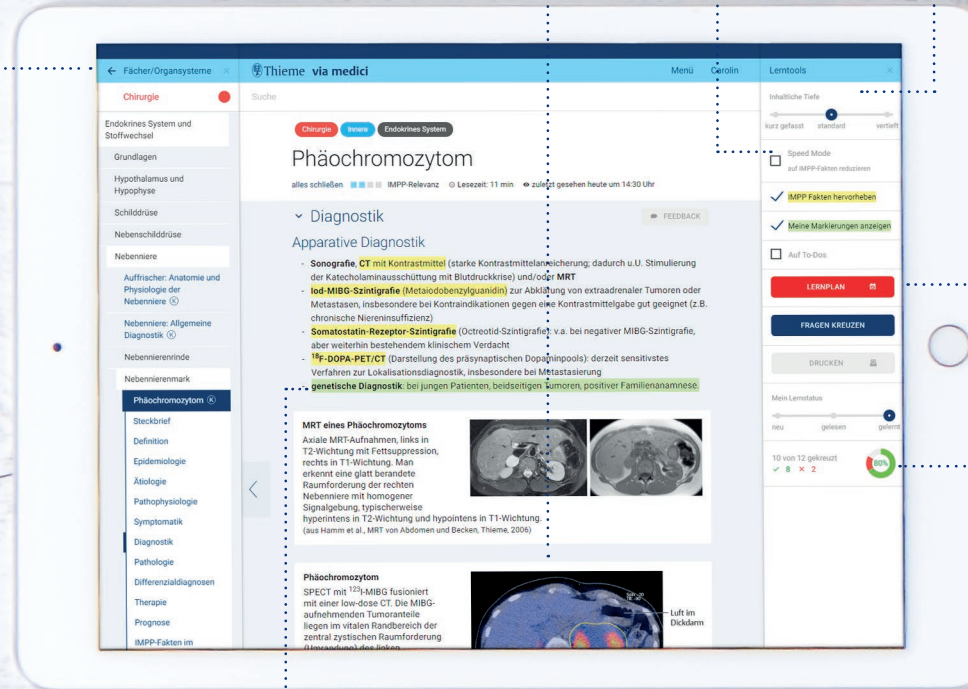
← Fächer/Organsysteme ×

Chirurgie

Endokrines System und Stoffwechsel

Grundlagen

Hypothalamus und Hypophyse

Schilddrüse

Nebenschilddrüse

Nebenniere

Auffrischer: Anatomie und Physiologie der Nebenniere

Nebenniere: Allgemeine Diagnostik

Nebennierenrinde

Nebennierenmark

Phäochromozytom

Steckbrief

Definition

Epidemiologie

Ätiologie

Pathophysiologie

Symptomatik

Diagnostik

Pathologie

Differenzialdiagnosen

Therapie

Prognose

IMPP-Fakten im

Thieme via medici

Menü Carolin

Suche

Chirurgie Innere Endokrines System

Phäochromozytom

alles schließen IMPP-Relevanz Lesezeit: 11 min zuletzt gesehen heute um 14:30 Uhr

Diagnostik

FEEDBACK

Apparative Diagnostik

- Sonografie, CT mit Kontrastmittel (starke Kontrastmittelanreicherung; dadurch u.U. Stimulierung der Katecholaminausschüttung mit Blutdruckkrise) und/oder MRT
- Iod-MIBG-Szintigrafie (Metaiodobenzylguanidin) zur Abklärung von extraadrenaler Tumoren oder Metastasen, insbesondere bei Kontraindikationen gegen eine Kontrastmittelgabe gut geeignet (z.B. chronische Niereninsuffizienz)
- Somatostatin-Rezeptor-Szintigrafie (Octreotid-Szintigrafie): v.a. bei negativer MIBG-Szintigrafie, aber weiterhin bestehendem klinischem Verdacht
- $^{18}$F-DOPA-PET/CT (Darstellung des präsynaptischen Dopaminpools): derzeit sensitivstes Verfahren zur Lokalisationsdiagnostik, insbesondere bei Metastasierung
- genetische Diagnostik: bei jungen Patienten, beidseitigen Tumoren, positiver Familienanamnese.

MRT eines Phäochromozytoms
Axiale MRT-Aufnahmen, links in T2-Wichtung mit Fettsuppression, rechts in T1-Wichtung. Man erkennt eine glatt berandete Raumforderung der rechten Nebenniere mit homogener Signalgebung, typischerweise hyperintens in T2-Wichtung und hypointens in T1-Wichtung.
(aus Hamm et al., MRT von Abdomen und Becken, Thieme, 2006)

Phäochromozytom
SPECT mit $^{123}$I-MIBG fusioniert mit einer low-dose CT. Die MIBG-aufnehmenden Tumoranteile liegen im vitalen Randbereich der zentral zystischen Raumforderung (Umrandung) des linken

Luft im Dickdarm

Lerntools ×

Inhaltliche Tiefe

kurz gefasst standard vertieft

Speed Mode
auf IMPP-Fakten reduzieren

IMPP Fakten hervorheben

Meine Markierungen anzeigen

Auf To-Dos

LERNPLAN

FRAGEN KREUZEN

DRUCKEN

Mein Lernstatus

neu gelesen gelernt

10 von 12 gekreuzt
✓ 8 × 2

80%